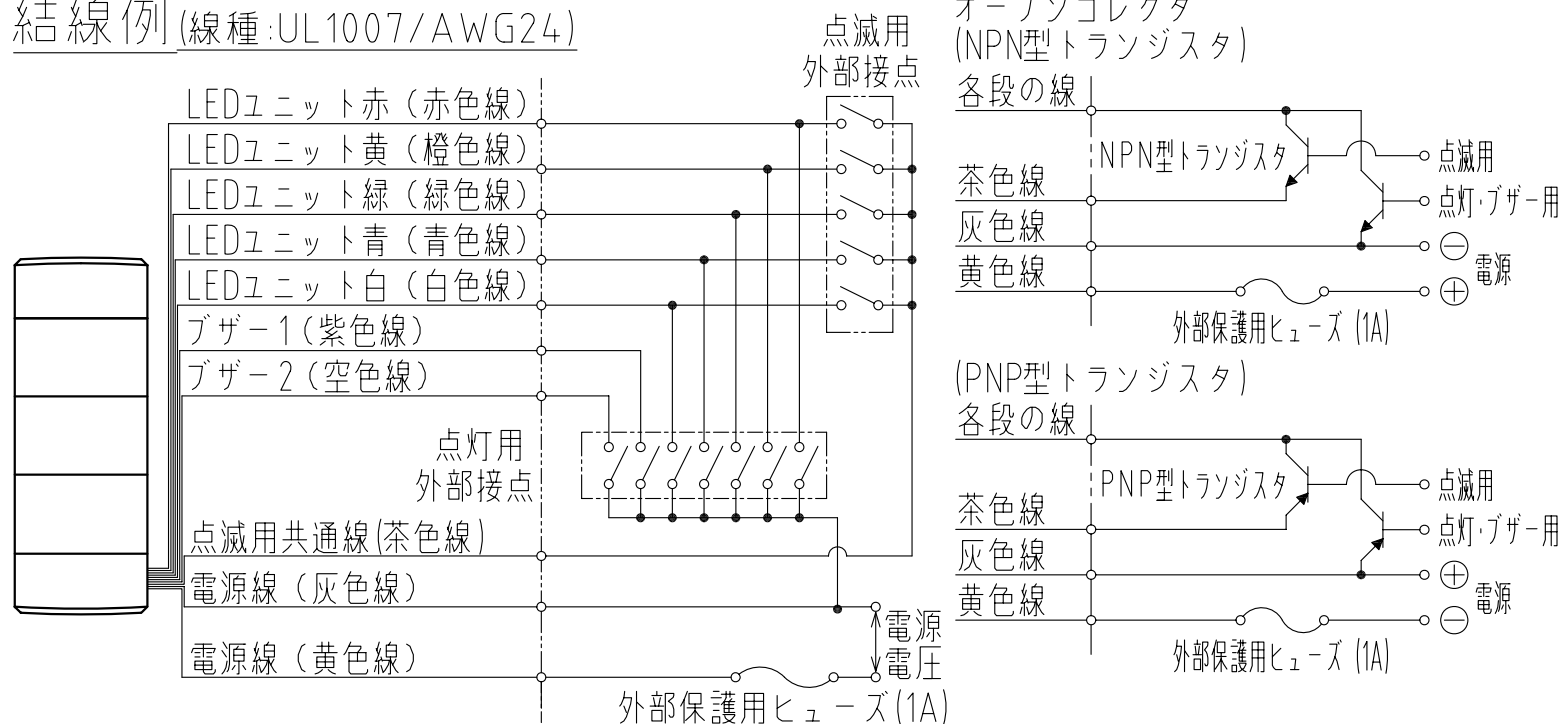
結線例 (線種:UL1007/AWG24)

点滅用
外部接点

LEDユニット赤（赤色線）
LEDユニット黄（橙色線）
LEDユニット緑（緑色線）
LEDユニット青（青色線）
LEDユニット白（白色線）
ブザー1（紫色線）
ブザー2（空色線）

点灯用
外部接点

点滅用共通線(茶色線)
電源線（灰色線）
電源線（黄色線）

電源
電圧

外部保護用ヒューズ(1A)

オープンコレクタ
(NPN型トランジスタ)
各段の線
NPN型トランジスタ
茶色線
灰色線
黄色線
点滅用
点灯･ブザー用
$\ominus$
電源
$\oplus$
外部保護用ヒューズ (1A)

(PNP型トランジスタ)
各段の線
PNP型トランジスタ
茶色線
灰色線
黄色線
点滅用
点灯･ブザー用
$\oplus$
電源
$\ominus$
外部保護用ヒューズ (1A)